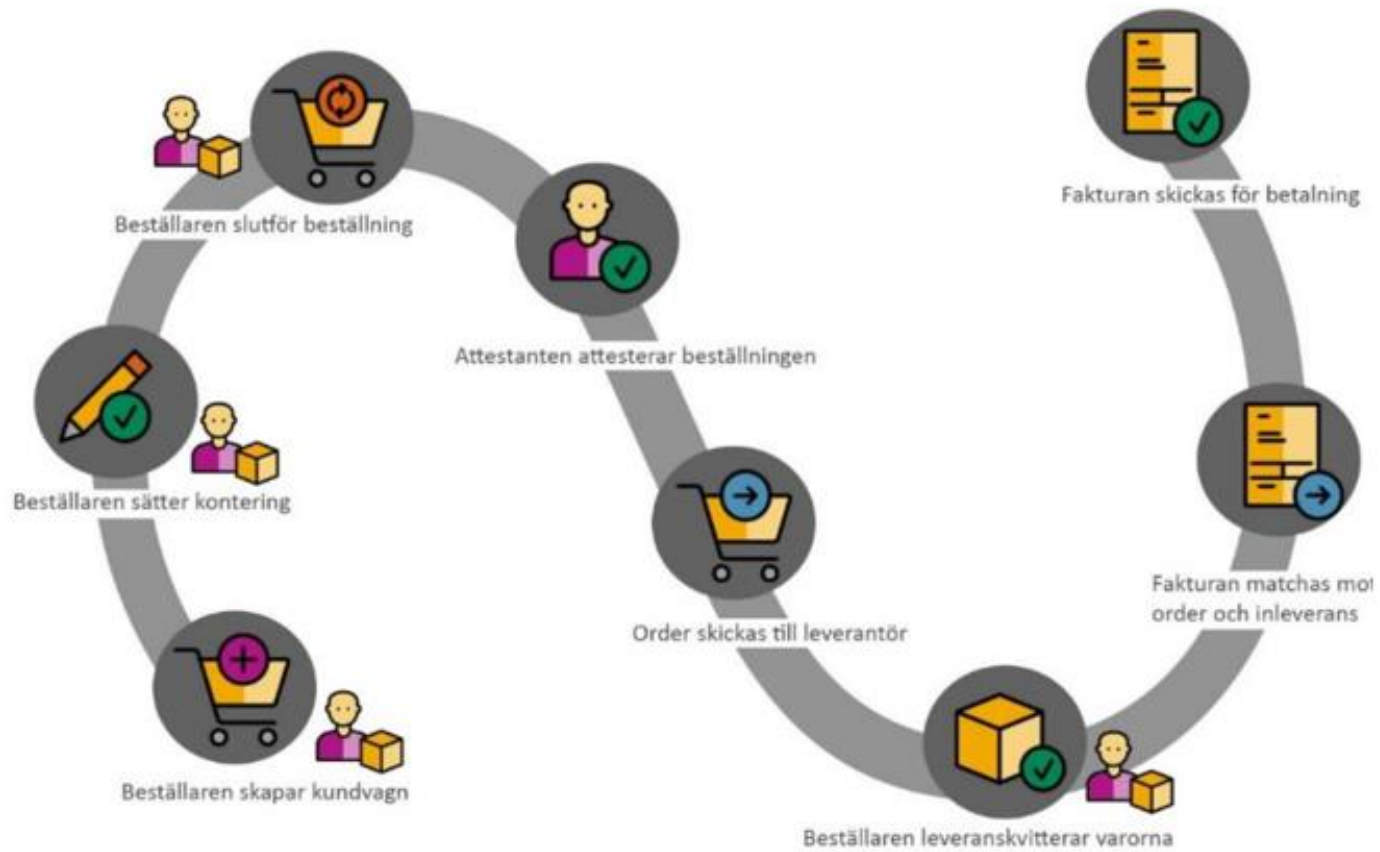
Beställaren skapar kundvagn

Beställaren sätter kontering

Beställaren slutför beställning

Attestanten attesterar beställningen

Order skickas till leverantör

Beställaren leveranskvitterar varorna

Fakturan matchas mot order och inleverans

Fakturan skickas för betalning